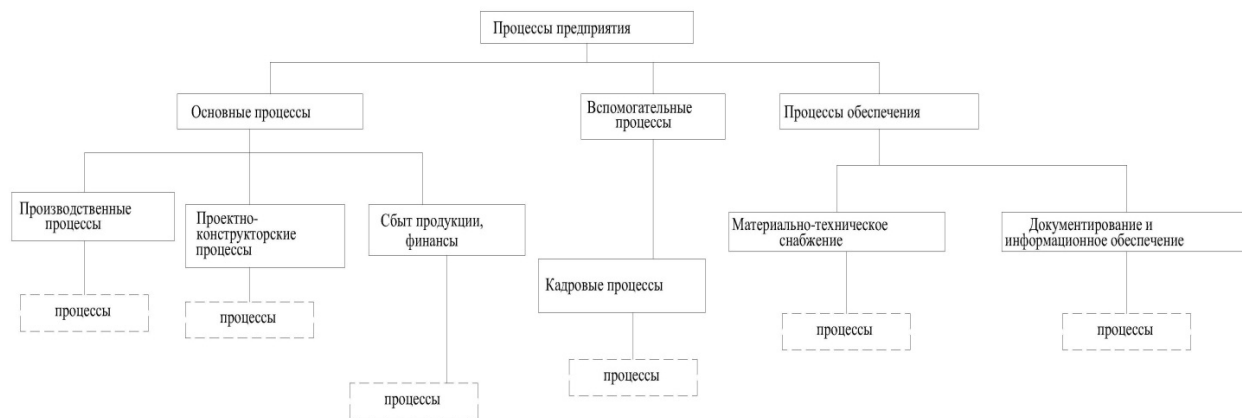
Процессы предприятия

Основные процессы

Вспомогательные процессы

Процессы обеспечения

Производственные процессы

Проектно-конструкторские процессы

Сбыт продукции, финансы

Кадровые процессы

Материально-техническое снабжение

Документирование и информационное обеспечение

процессы

процессы

процессы

процессы

процессы

процессы